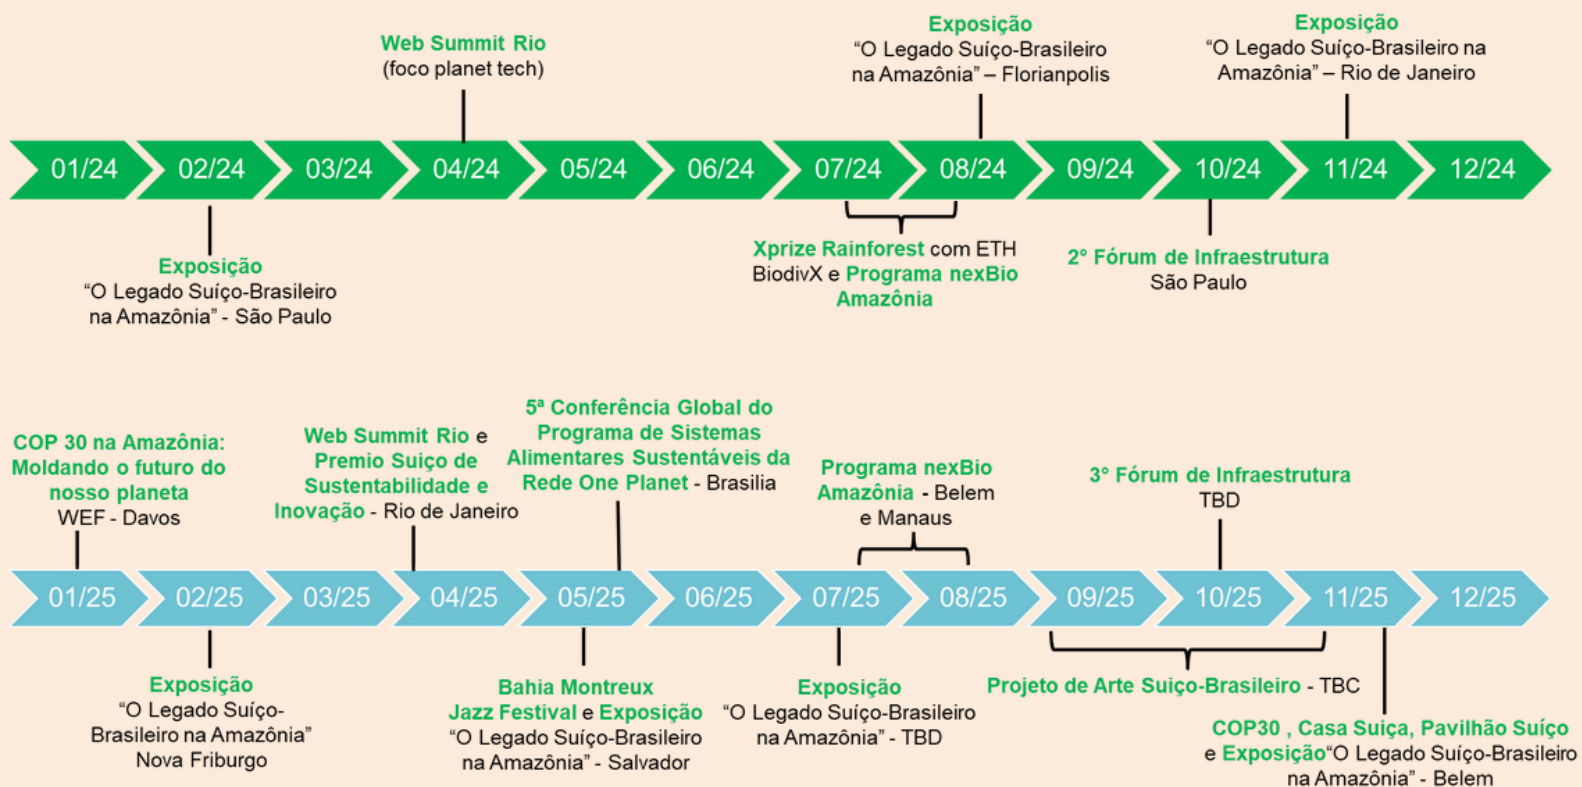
Web Summit Rio
(foco planet tech)

Exposição
"O Legado Suíço-Brasileiro na Amazônia" – Florianpolis

Exposição
"O Legado Suíço-Brasileiro na Amazônia" – Rio de Janeiro

01/24 02/24 03/24 04/24 05/24 06/24 07/24 08/24 09/24 10/24 11/24 12/24

Exposição
"O Legado Suíço-Brasileiro na Amazônia" - São Paulo

Xprize Rainforest com ETH BiodivX e Programa nexBio Amazônia

2° Fórum de Infraestrutura
São Paulo

COP 30 na Amazônia: Moldando o futuro do nosso planeta
WEF - Davos

Web Summit Rio e Premio Suiço de Sustentabilidade e Inovação - Rio de Janeiro

5ª Conferência Global do Programa de Sistemas Alimentares Sustentáveis da Rede One Planet - Brasilia

Programa nexBio Amazônia - Belem e Manaus

3° Fórum de Infraestrutura
TBD

01/25 02/25 03/25 04/25 05/25 06/25 07/25 08/25 09/25 10/25 11/25 12/25

Exposição
"O Legado Suíço-Brasileiro na Amazônia"
Nova Friburgo

Bahia Montreux Jazz Festival e Exposição
"O Legado Suíço-Brasileiro na Amazônia" - Salvador

Exposição
"O Legado Suíço-Brasileiro na Amazônia" - TBD

Projeto de Arte Suiço-Brasileiro - TBC

COP30 , Casa Suiça, Pavilhão Suiço e Exposição"O Legado Suíço-Brasileiro na Amazônia" - Belem